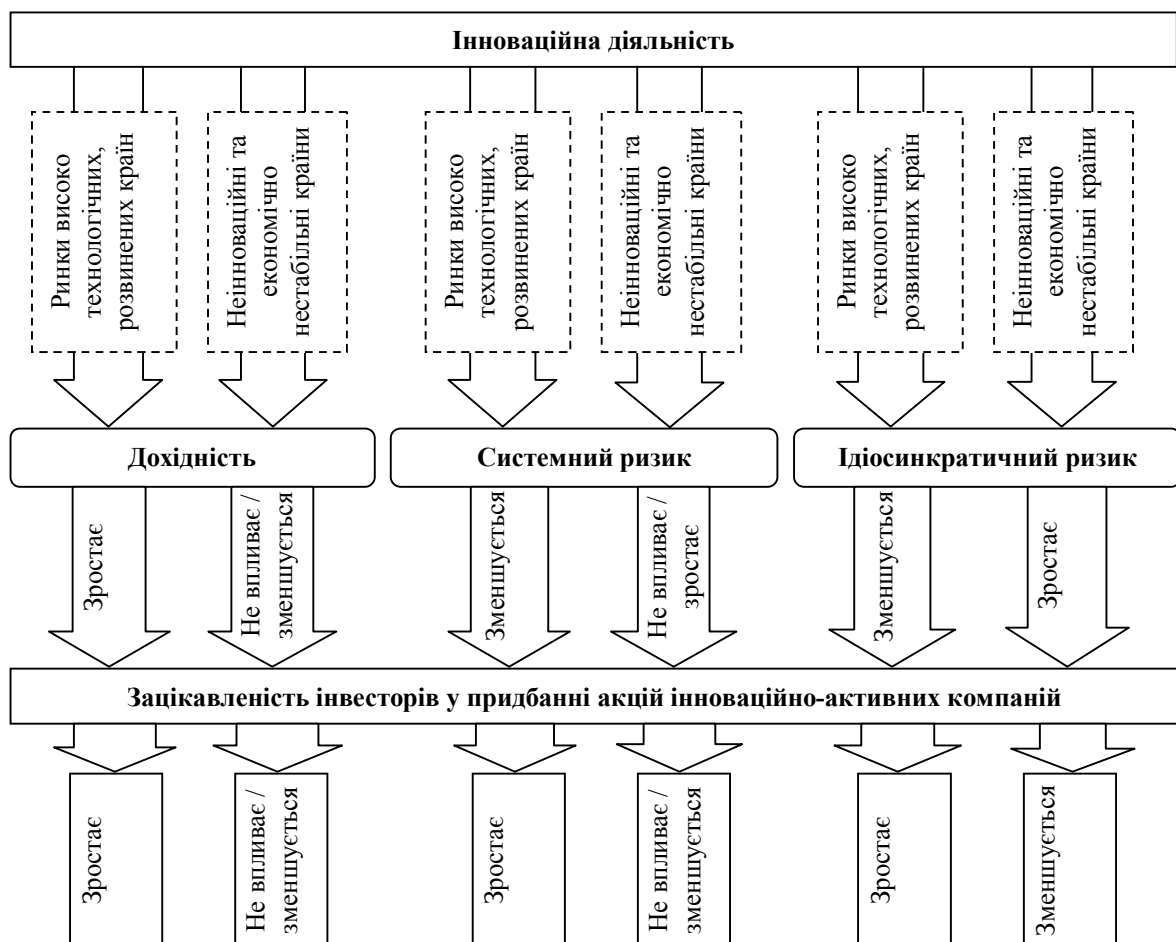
Інноваційна діяльність

Ринки високо технологічних, розвинених країн

Неінноваційні та економічно нестабільні країни

Ринки високо технологічних, розвинених країн

Неінноваційні та економічно нестабільні країни

Ринки високо технологічних, розвинених країн

Неінноваційні та економічно нестабільні країни

Дохідність

Системний ризик

Ідіосинкратичний ризик

Зростає

Не впливає / зменшується

Зменшується

Не впливає / зростає

Зменшується

Зростає

Зацікавленість інвесторів у придбанні акцій інноваційно-активних компаній

Зростає

Не впливає / зменшується

Зростає

Не впливає / зменшується

Зростає

Зменшується